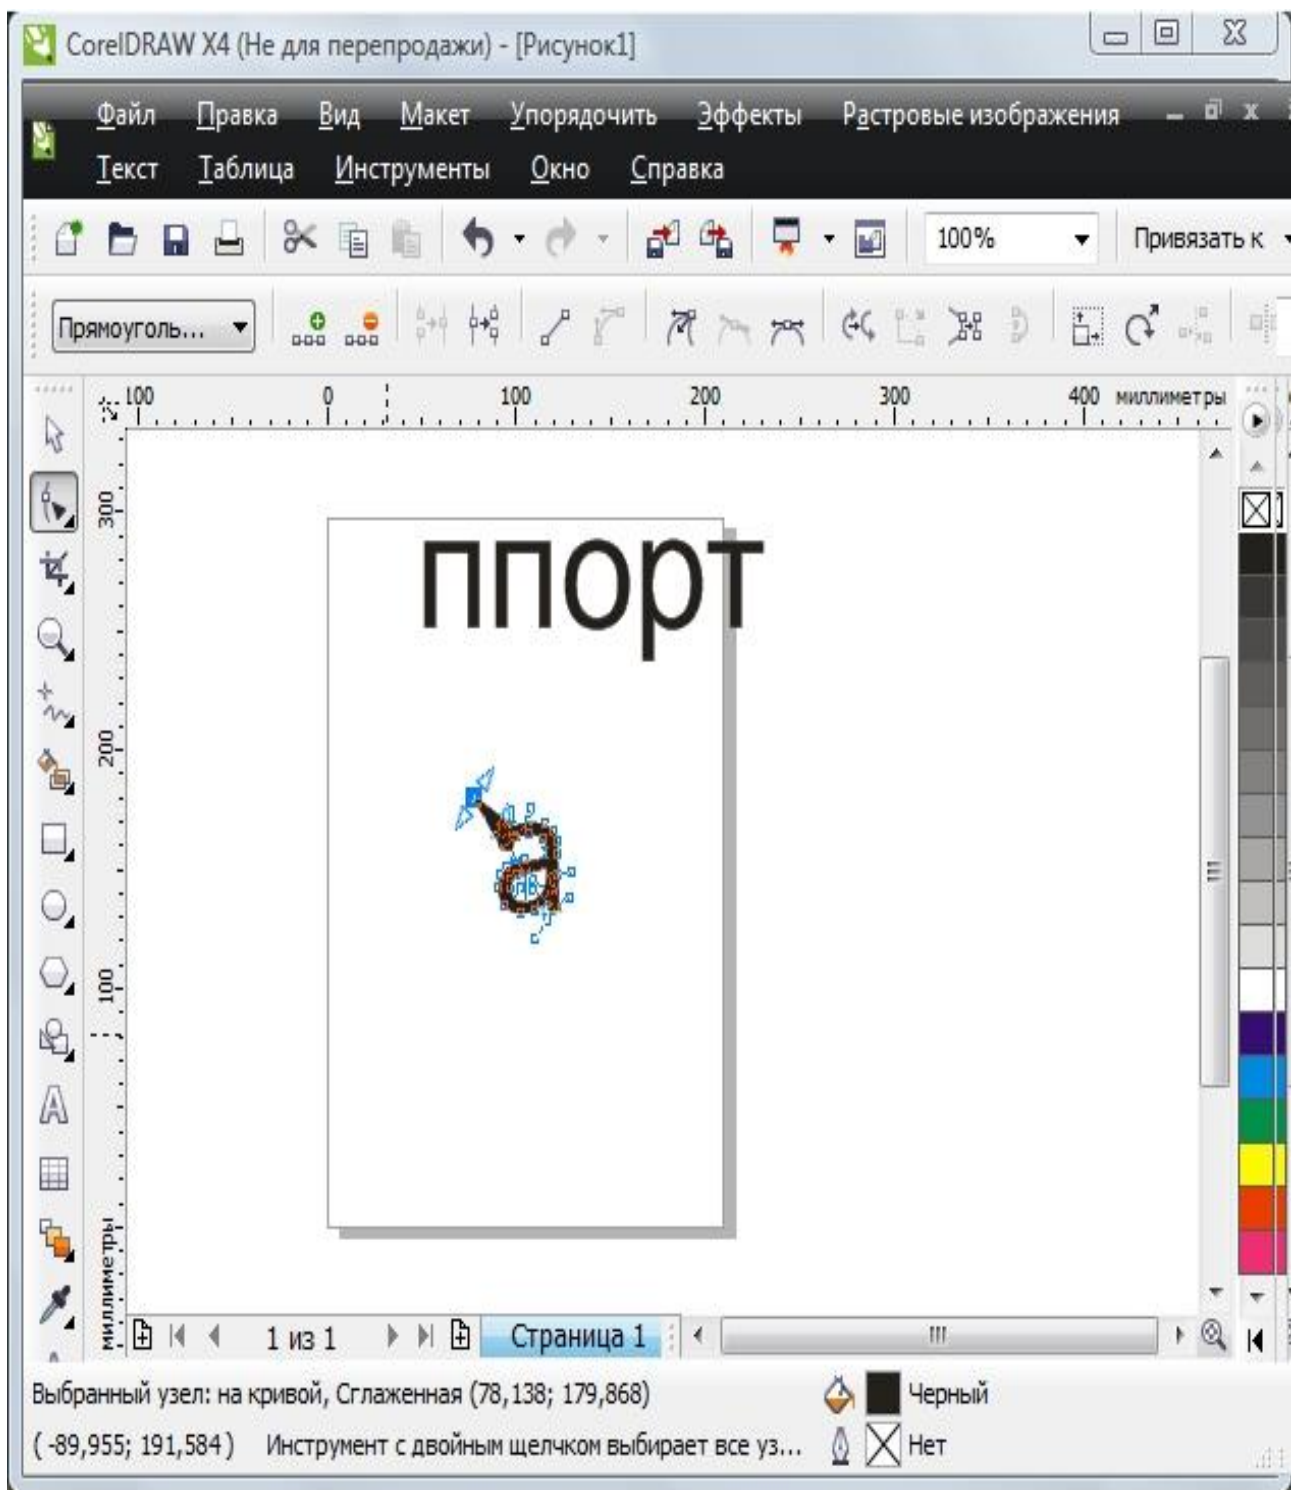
CorelDRAW X4 (Не для перепродажи) - [Рисунок1]

Файл Правка Вид Макет Упорядочить Эффекты Растровые изображения
Текст Таблица Инструменты Окно Справка

100%
Привязать к

Прямоуголь...

100 0 100 200 300 400 миллиметры

300
200
100
миллиметры

ппорт

а

1 из 1
Страница 1

Выбранный узел: на кривой, Сглаженная (78,138; 179,868)
Черный
(-89,955; 191,584) Инструмент с двойным щелчком выбирает все уз...
Нет